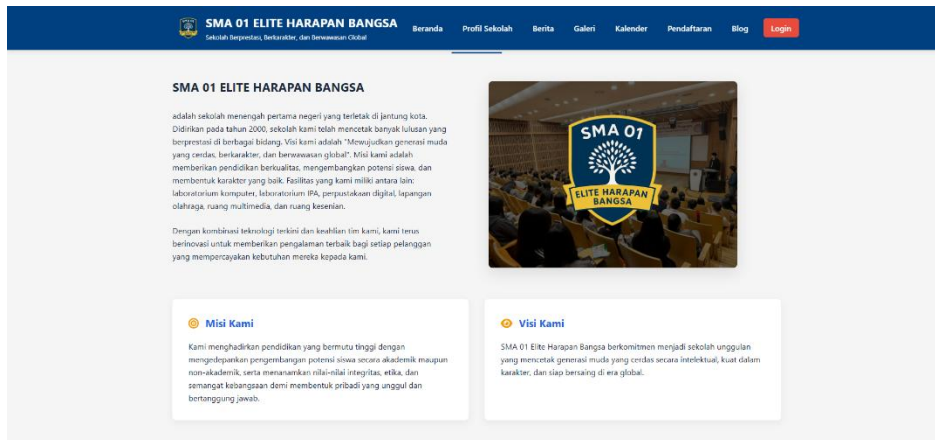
SMA 01 ELITE HARAPAN BANGSA
Sekolah Berprestasi, Berkarakter, dan Berwawasan Global

Beranda Profil Sekolah Berita Galeri Kalender Pendaftaran Blog Login

SMA 01 ELITE HARAPAN BANGSA

adalah sekolah menengah pertama negeri yang terletak di jantung kota. Didirikan pada tahun 2000, sekolah kami telah mencetak banyak lulusan yang berprestasi di berbagai bidang. Visi kami adalah "Mewujudkan generasi muda yang cerdas, berkarakter, dan berwawasan global". Misi kami adalah memberikan pendidikan berkualitas, mengembangkan potensi siswa, dan membentuk karakter yang baik. Fasilitas yang kami miliki antara lain: laboratorium komputer, laboratorium IPA, perpustakaan digital, lapangan olahraga, ruang multimedia, dan ruang kesenian.

Dengan kombinasi teknologi terkini dan keahlian tim kami, kami terus berinovasi untuk memberikan pengalaman terbaik bagi setiap pelanggan yang mempercayakan kebutuhan mereka kepada kami.

SMA 01
ELITE HARAPAN BANGSA

Misi Kami

Kami menghadirkan pendidikan yang bermutu tinggi dengan mengedepankan pengembangan potensi siswa secara akademik maupun non-akademik, serta menanamkan nilai-nilai integritas, etika, dan semangat kebangsaan demi membentuk pribadi yang unggul dan bertanggung jawab.

Visi Kami

SMA 01 Elite Harapan Bangsa berkomitmen menjadi sekolah unggulan yang mencetak generasi muda yang cerdas secara intelektual, kuat dalam karakter, dan siap bersaing di era global.